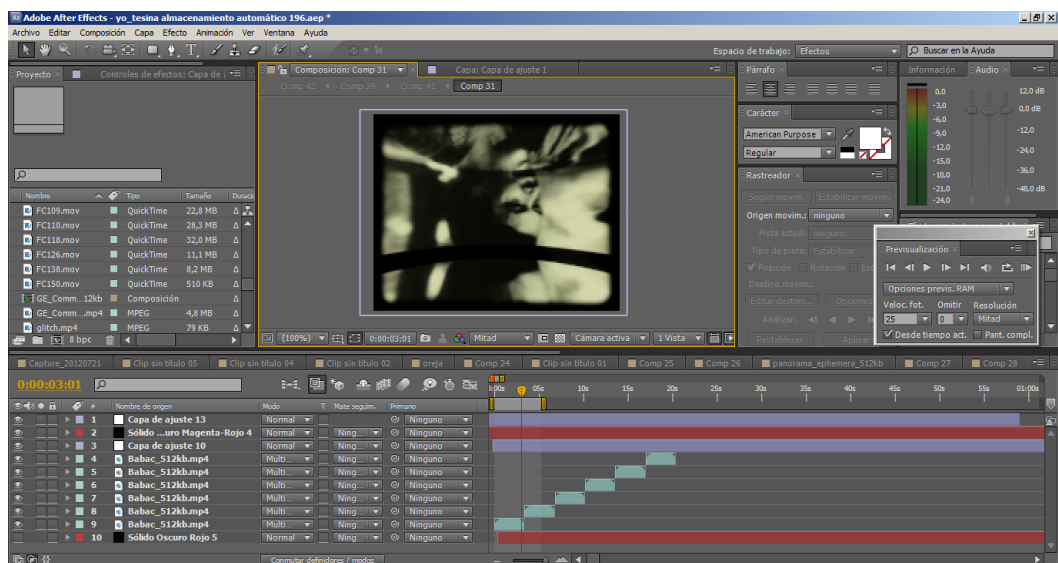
Adobe After Effects - yo_tesina almacenamiento automático 196.aep *

Archivo Editar Composición Capa Efecto Animación Ver Ventana Ayuda

Espacio de trabajo: Efectos

Buscar en la Ayuda

Proyecto ×   Controles de efectos: Capa de

Composición: Comp 31   Capa: Capa de ajuste 1

Comp 42   Comp 39   Comp 41   Comp 31

Párrafo

Carácter

American Purpose

Regular

Rastreador

Seguir movim.   Estabilizar movim.

Origen movim.: ninguno

Pista actual: ninguno

Tipo de pista: Estabilizar

Posición   Rotación

Destino movim.:

Editar destino...   Opciones

Analizar:

Restablecer   Aplicar

Información   Audio

0,0   12,0 dB
-3,0   0,0 dB
-6,0
-9,0   -12,0
-12,0
-15,0   -24,0
-18,0   -36,0
-21,0   -48,0 dB
-24,0

Previsualización

Opciones previs. RAM

Veloc. fot.   Omitir   Resolución

25   0   Mitad

Desde tiempo act.   Pant. compl.

| Nombre | Tipo | Tamaño | Duraci |
|---|---|---|---|
| FC109.mov | QuickTime | 22,8 MB | Δ |
| FC110.mov | QuickTime | 28,3 MB | Δ |
| FC118.mov | QuickTime | 32,0 MB | Δ |
| FC126.mov | QuickTime | 11,1 MB | Δ |
| FC138.mov | QuickTime | 8,2 MB | Δ |
| FC150.mov | QuickTime | 510 KB | Δ |
| GE_Comm...12kb | Composición | | Δ |
| GE_Comm...mp4 | MPEG | 4,8 MB | Δ |
| glitch.mp4 | MPEG | 79 KB | Δ |

8 bpc

(100%)   0:00:03:01   Mitad   Cámara activa   1 Vista

Capture_20120721   Clip sin título 05   Clip sin título 04   Clip sin título 02   oreja   Comp 24   Clip sin título 01   Comp 25   Comp 26   panorama_ephemera_512kb   Comp 27   Comp 28

0:00:03:01

0s 05s 10s 15s 20s 25s 30s 35s 40s 45s 50s 55s 01:00s

| # | Nombre de origen | Modo | T | Mate seguim. | Primario |
|---|---|---|---|---|---|
| 1 | Capa de ajuste 13 | Normal | | | Ninguno |
| 2 | Sólido ...uro Magenta-Rojo 4 | Normal | | Ning... | Ninguno |
| 3 | Capa de ajuste 10 | Normal | | Ning... | Ninguno |
| 4 | Babac_512kb.mp4 | Multi... | | Ning... | Ninguno |
| 5 | Babac_512kb.mp4 | Multi... | | Ning... | Ninguno |
| 6 | Babac_512kb.mp4 | Multi... | | Ning... | Ninguno |
| 7 | Babac_512kb.mp4 | Multi... | | Ning... | Ninguno |
| 8 | Babac_512kb.mp4 | Multi... | | Ning... | Ninguno |
| 9 | Babac_512kb.mp4 | Multi... | | Ning... | Ninguno |
| 10 | Sólido Oscuro Rojo 5 | Normal | | Ning... | Ninguno |

Conmutar definidores / modos